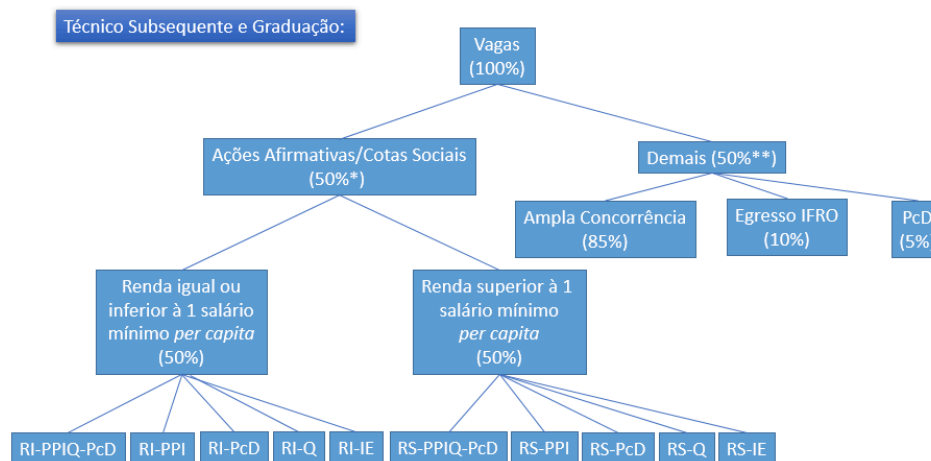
Técnico Subsequente e Graduação:

Vagas (100%)

Ações Afirmativas/Cotas Sociais (50%*)

Demais (50%**)

Ampla Concorrência (85%)

Egresso IFRO (10%)

PcD (5%

Renda igual ou inferior à 1 salário mínimo *per capita* (50%)

Renda superior à 1 salário mínimo *per capita* (50%)

RI-PPIQ-PcD

RI-PPI

RI-PcD

RI-Q

RI-IE

RS-PPIQ-PcD

RS-PPI

RS-PcD

RS-Q

RS-IE